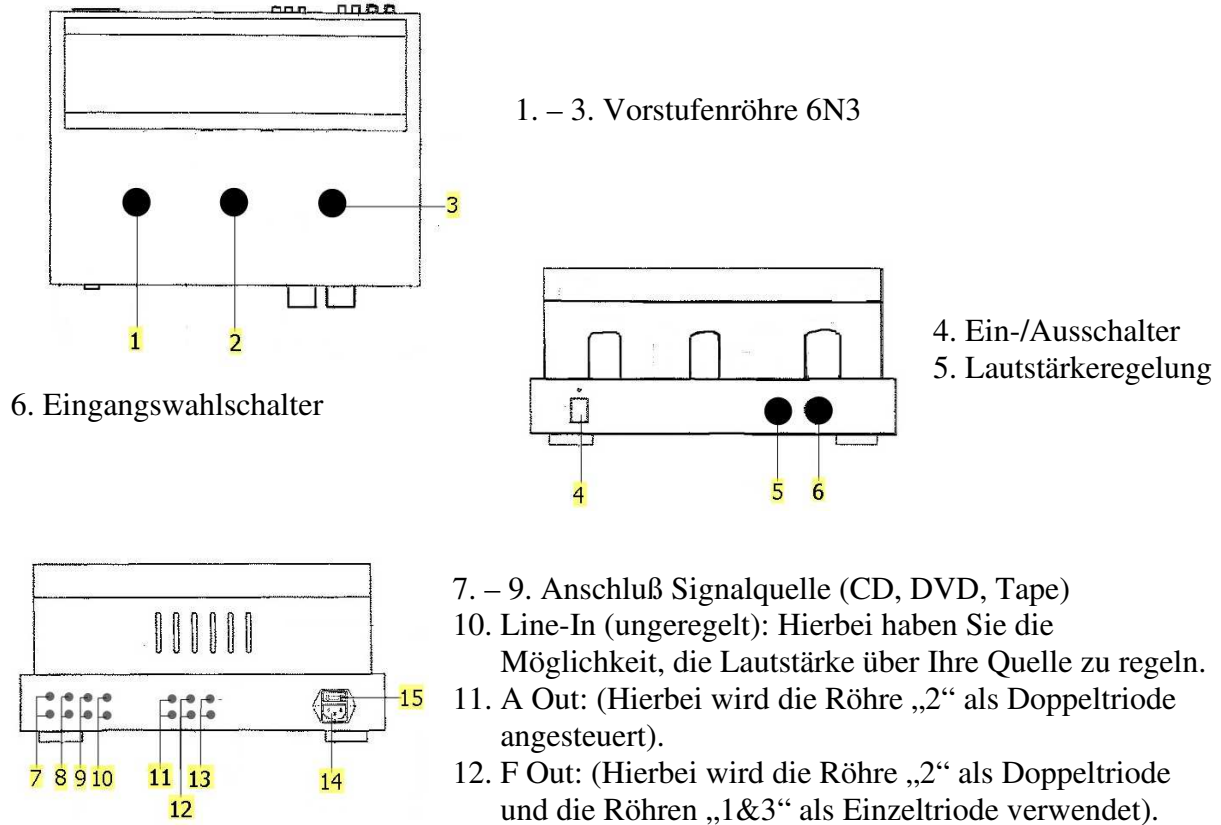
1. – 3. Vorstufenröhre 6N3

3

1 2

4. Ein-/Ausschalter
5. Lautstärkeregelung

6. Eingangswahlschalter

4 5 6

7. – 9. Anschluß Signalquelle (CD, DVD, Tape)
10. Line-In (ungeregelt): Hierbei haben Sie die Möglichkeit, die Lautstärke über Ihre Quelle zu regeln.
11. A Out: (Hierbei wird die Röhre „2“ als Doppeltriode angesteuert).
12. F Out: (Hierbei wird die Röhre „2“ als Doppeltriode und die Röhren „1&3“ als Einzeltriode verwendet).

15

7 8 9 10 11 13 14
12